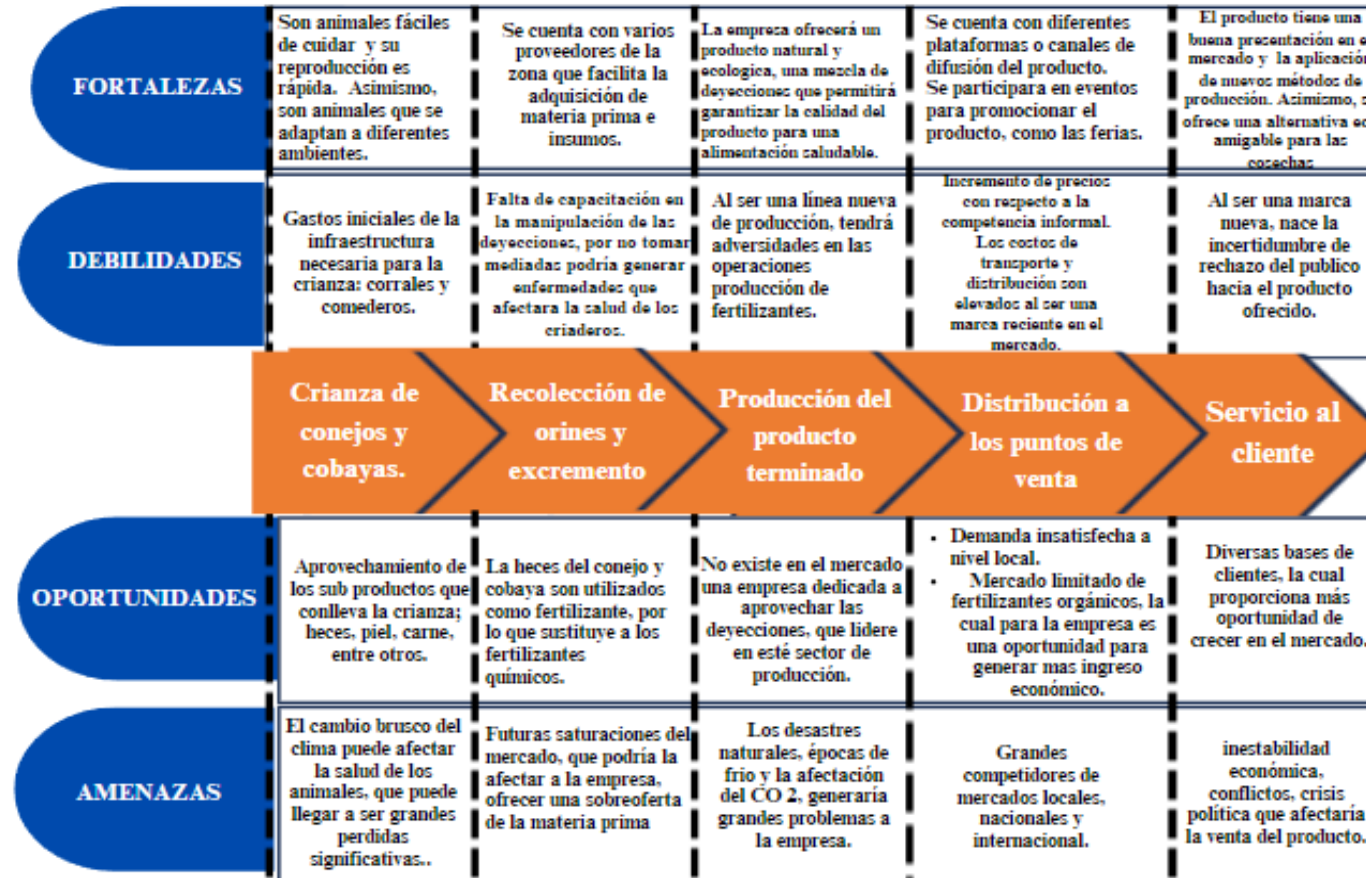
FORTALEZAS

Son animales fáciles de cuidar y su reproducción es rápida. Asimismo, son animales que se adaptan a diferentes ambientes.

Se cuenta con varios proveedores de la zona que facilita la adquisición de materia prima e insumos.

La empresa ofrecerá un producto natural y ecologica, una mezcla de deyecciones que permitirá garantizar la calidad del producto para una alimentación saludable.

Se cuenta con diferentes plataformas o canales de difusión del producto. Se participara en eventos para promocionar el producto, como las ferias.

El producto tiene una buena presentación en el mercado y la aplicación de nuevos métodos de producción. Asimismo, se ofrece una alternativa eco amigable para las cosechas

DEBILIDADES

Gastos iniciales de la infraestructura necesaria para la crianza: corrales y comederos.

Falta de capacitación en la manipulación de las deyecciones, por no tomar mediadas podría generar enfermedades que afectara la salud de los criaderos.

Al ser una línea nueva de producción, tendrá adversidades en las operaciones producción de fertilizantes.

Incremento de precios con respecto a la competencia informal. Los costos de transporte y distribución son elevados al ser una marca reciente en el mercado.

Al ser una marca nueva, nace la incertidumbre de rechazo del publico hacia el producto ofrecido.

Crianza de conejos y cobayas.

Recolección de orines y excremento

Producción del producto terminado

Distribución a los puntos de venta

Servicio al cliente

OPORTUNIDADES

Aprovechamiento de los sub productos que conlleva la crianza; heces, piel, carne, entre otros.

La heces del conejo y cobaya son utilizados como fertilizante, por lo que sustituye a los fertilizantes químicos.

No existe en el mercado una empresa dedicada a aprovechar las deyecciones, que lidere en esté sector de producción.

- Demanda insatisfecha a nivel local.
- Mercado limitado de fertilizantes orgánicos, la cual para la empresa es una oportunidad para generar mas ingreso económico.

Diversas bases de clientes, la cual proporciona más oportunidad de crecer en el mercado.

AMENAZAS

El cambio brusco del clima puede afectar la salud de los animales, que puede llegar a ser grandes perdidas significativas..

Futuras saturaciones del mercado, que podría la afectar a la empresa, ofrecer una sobreoferta de la materia prima

Los desastres naturales, épocas de frio y la afectación del CO 2, generaría grandes problemas a la empresa.

Grandes competidores de mercados locales, nacionales y internacional.

inestabilidad económica, conflictos, crisis política que afectaría la venta del producto.